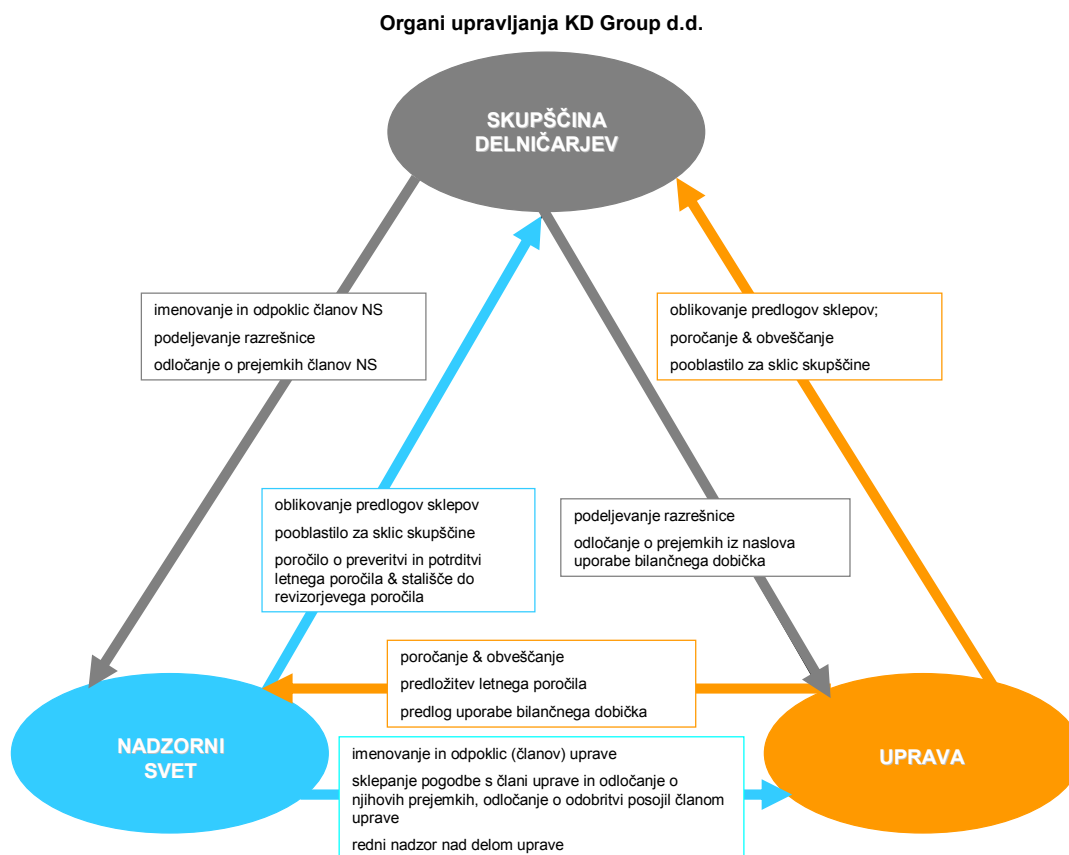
Organi upravljanja KD Group d.d.

SKUPŠČINA DELNIČARJEV

imenovanje in odpoklic članov NS
podeljevanje razrešnice
odločanje o prejemkih članov NS

oblikovanje predlogov sklepov;
poročanje & obveščanje
pooblastilo za sklic skupščine

oblikovanje predlogov sklepov
pooblastilo za sklic skupščine
poročilo o preveritvi in potrditvi letnega poročila & stališče do revizorjevega poročila

podeljevanje razrešnice
odločanje o prejemkih iz naslova uporabe bilančnega dobička

poročanje & obveščanje
predložitev letnega poročila
predlog uporabe bilančnega dobička

NADZORNI SVET

imenovanje in odpoklic (članov) uprave
sklepanje pogodbe s člani uprave in odločanje o njihovih prejemkih, odločanje o odobritvi posojil članom uprave
redni nadzor nad delom uprave

UPRAVA